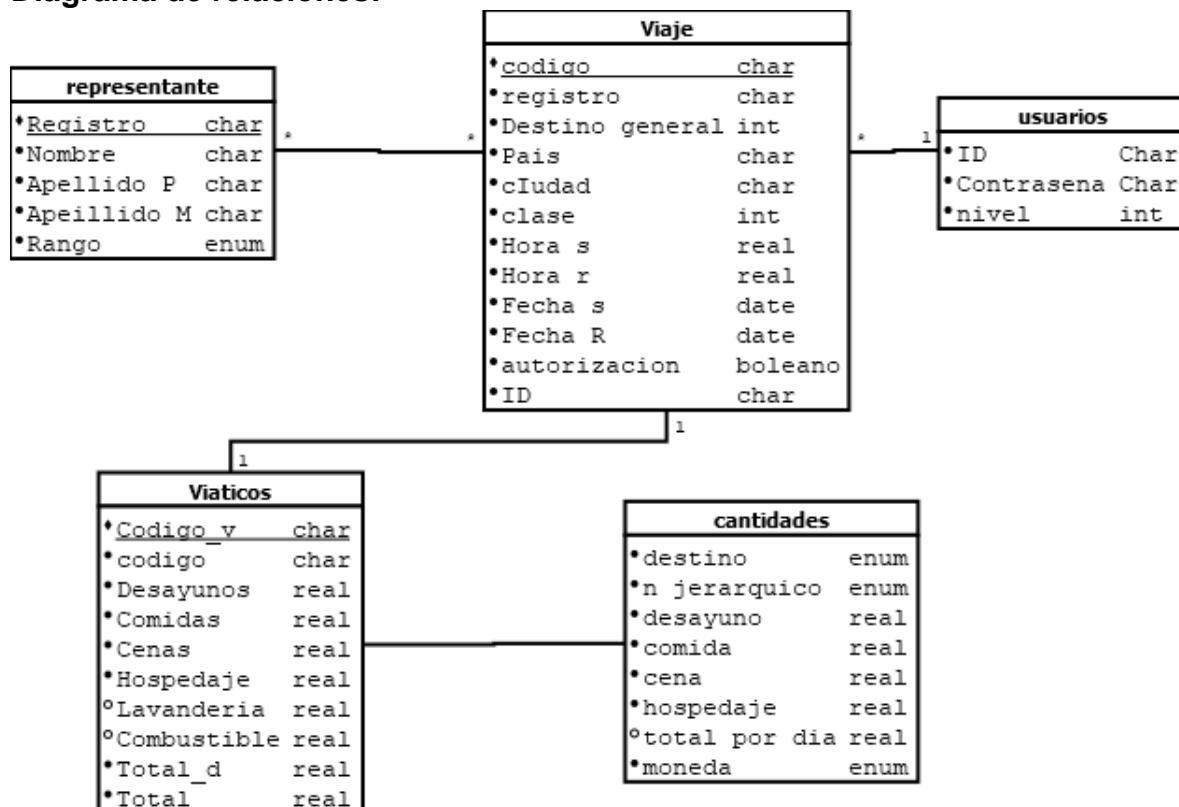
Diagrama de relaciones:

Viaje
| | |
|---|---|
| •codigo | char |
| •registro | char |
| •Destino general | int |
| •Pais | char |
| •cIudad | char |
| •clase | int |
| •Hora s | real |
| •Hora r | real |
| •Fecha s | date |
| •Fecha R | date |
| •autorizacion | boleano |
| •ID | char |

representante
| | |
|---|---|
| •Registro | char |
| •Nombre | char |
| •Apellido P | char |
| •Apeillido M | char |
| •Rango | enum |

usuarios
| | |
|---|---|
| •ID | Char |
| •Contrasena | Char |
| •nivel | int |

* * * 1 1 1

Viaticos
| | |
|---|---|
| •Codigo_v | char |
| •codigo | char |
| •Desayunos | real |
| •Comidas | real |
| •Cenas | real |
| •Hospedaje | real |
| °Lavanderia | real |
| °Combustible | real |
| •Total_d | real |
| •Total | real |

cantidades
| | |
|---|---|
| •destino | enum |
| •n jerarquico | enum |
| •desayuno | real |
| •comida | real |
| •cena | real |
| •hospedaje | real |
| °total por dia | real |
| •moneda | enum |